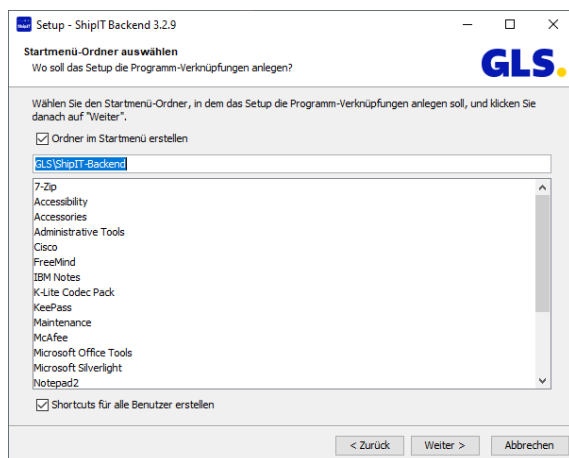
Setup - ShipIT Backend 3.2.9

Startmenü-Ordner auswählen
Wo soll das Setup die Programm-Verknüpfungen anlegen?

GLS.

Wählen Sie den Startmenü-Ordner, in dem das Setup die Programm-Verknüpfungen anlegen soll, und klicken Sie danach auf "Weiter".

Ordner im Startmenü erstellen

GLS\ShipIT-Backend

7-Zip
Accessibility
Accessories
Administrative Tools
Cisco
FreeMind
IBM Notes
K-Lite Codec Pack
KeePass
Maintenance
McAfee
Microsoft Office Tools
Microsoft Silverlight
Notepad2

Shortcuts für alle Benutzer erstellen

< Zurück
Weiter >
Abbrechen